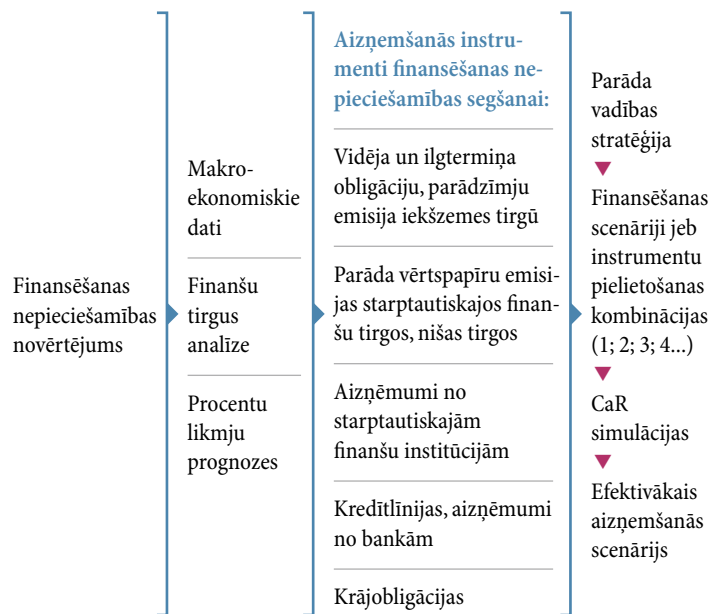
Finansēšanas nepieciešamības novērtējums

Makroekonomiskie dati

Finanšu tirgus analīze

Procentu likmju prognozes

Aizņemšanās instrumenti finansēšanas nepieciešamības segšanai:

Vidēja un ilgtermiņa obligāciju, parādzīmju emisija iekšzemes tirgū

Parāda vērtspapīru emisijas starptautiskajos finanšu tirgos, nišas tirgos

Aizņēmumi no starptautiskajām finanšu institūcijām

Kredītlīnijas, aizņēmumi no bankām

Krājobligācijas

Parāda vadības stratēģija

Finansēšanas scenāriji jeb instrumentu pielietošanas kombinācijas (1; 2; 3; 4...)

CaR simulācijas

Efektīvākais aizņemšanās scenārijs